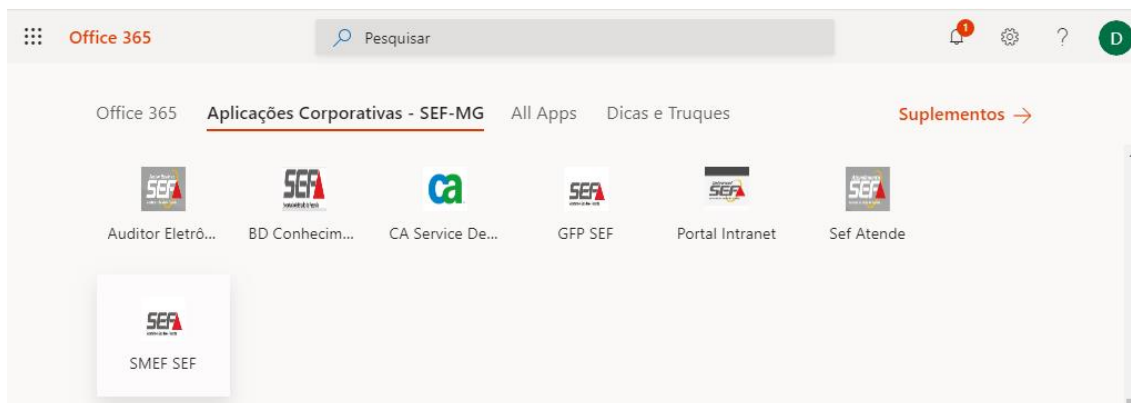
Office 365

Pesquisar

1

D

Office 365 Aplicações Corporativas - SEF-MG All Apps Dicas e Truques

Suplementos →

SEF

Auditor Eletrô...

SEF

BD Conhecim...

ca

CA Service De...

SEF

GFP SEF

SEF

Portal Intranet

SEF

Sef Atende

SEF

SMEF SEF